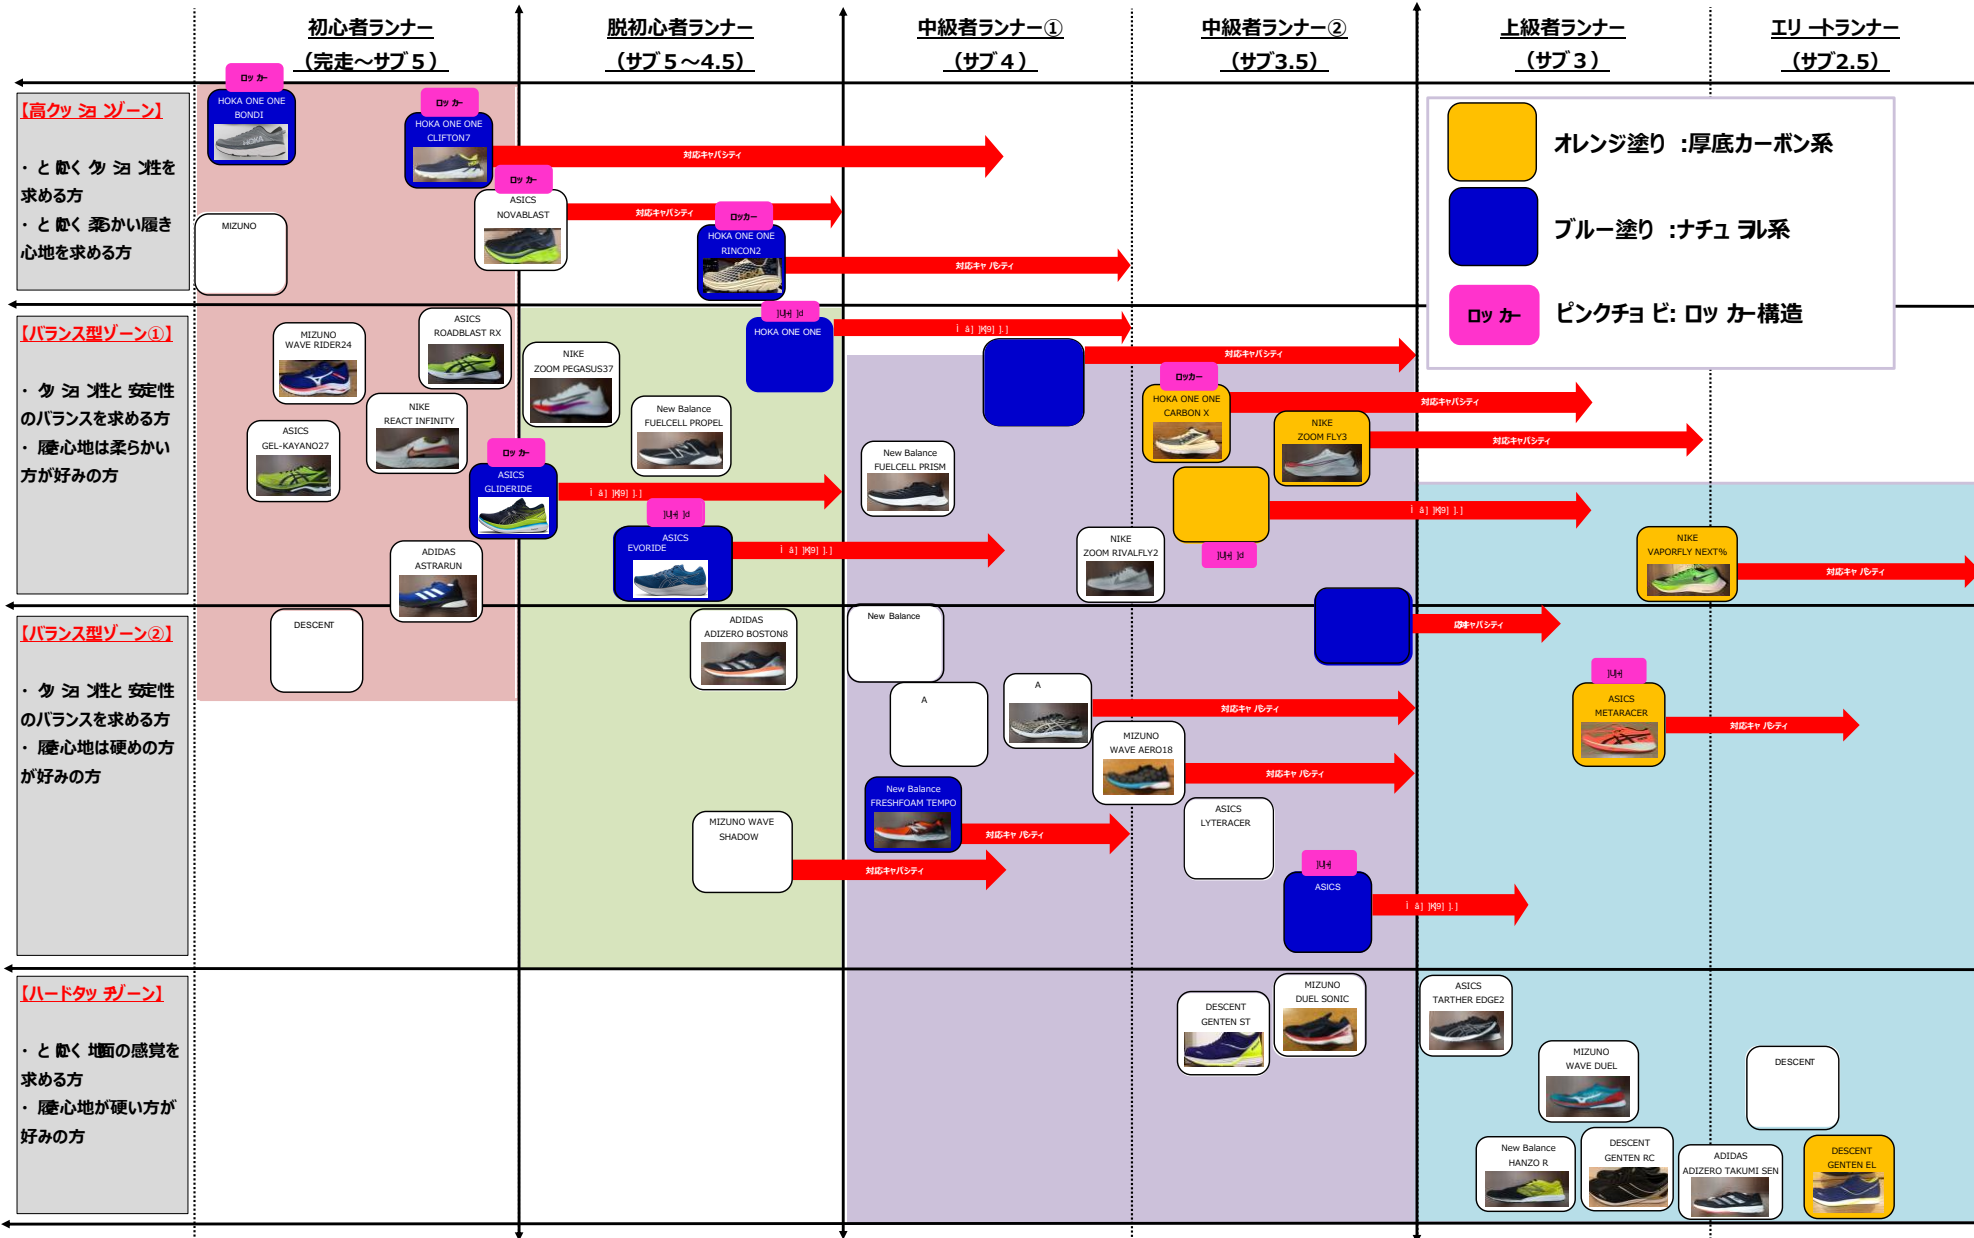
初心者ランナー
（完走～サブ５）

脱初心者ランナー
（サブ５～4.5）

中級者ランナー①
（サブ４）

中級者ランナー②
（サブ3.5）

上級者ランナー
（サブ３）

エリ ートランナー
（サブ2.5）

オレンジ塗り ：厚底カーボン系

ブルー塗り ：ナチュ ラル系

ロッ カー ピンクチョ ビ: ロッ カー構造

【高クッ ショ ンゾーン】
・と ぬく クッ ショ ン性を求める方
・と ぬく 柔らかい履き心地を求める方

【バランス型ゾーン①】
・クッ ショ ン性と 安定性のバランスを求める方
・履き心地は柔らかい方が好みの方

【バランス型ゾーン②】
・クッ ショ ン性と 安定性のバランスを求める方
・履き心地は硬めの方が好みの方

【ハードタッ チゾーン】
・と ぬく 地面の感覚を求める方
・履き心地が硬い方が好みの方

ロッ カー
HOKA ONE ONE BONDI

ロッ カー
HOKA ONE ONE CLIFTON7

対応キャパシティ

ロッ カー
ASICS NOVABLAST

対応キャパシティ

ロッカー
HOKA ONE ONE RINCON2

対応キャ パシティ

MIZUNO

MIZUNO WAVE RIDER24

ASICS ROADBLAST RX

NIKE ZOOM PEGASUS37

HOKA ONE ONE

対応キャパシティ

ロッカー
HOKA ONE ONE CARBON X

対応キャパシティ

NIKE ZOOM FLY3

対応キャパシティ

New Balance FUELCELL PROPEL

NIKE REACT INFINITY

ASICS GEL-KAYANO27

ロッ カー
ASICS GLIDERIDE

New Balance FUELCELL PRISM

ASICS EVORIDE

NIKE ZOOM RIVALFLY2

NIKE VAPORFLY NEXT%

対応キャ パシティ

ADIDAS ASTRARUN

DESCENT

ADIDAS ADIZERO BOSTON8

New Balance

対応キャパシティ

A

A

対応キャ パシティ

ASICS METARACER

対応キャ パシティ

MIZUNO WAVE AERO18

対応キャ パシティ

New Balance FRESHFOAM TEMPO

対応キャ パシティ

MIZUNO WAVE SHADOW

対応キャパシティ

ASICS LYTERACER

ASICS

DESCENT GENTEN ST

MIZUNO DUEL SONIC

ASICS TARTHER EDGE2

MIZUNO WAVE DUEL

DESCENT

New Balance HANZO R

DESCENT GENTEN RC

ADIDAS ADIZERO TAKUMI SEN

DESCENT GENTEN EL